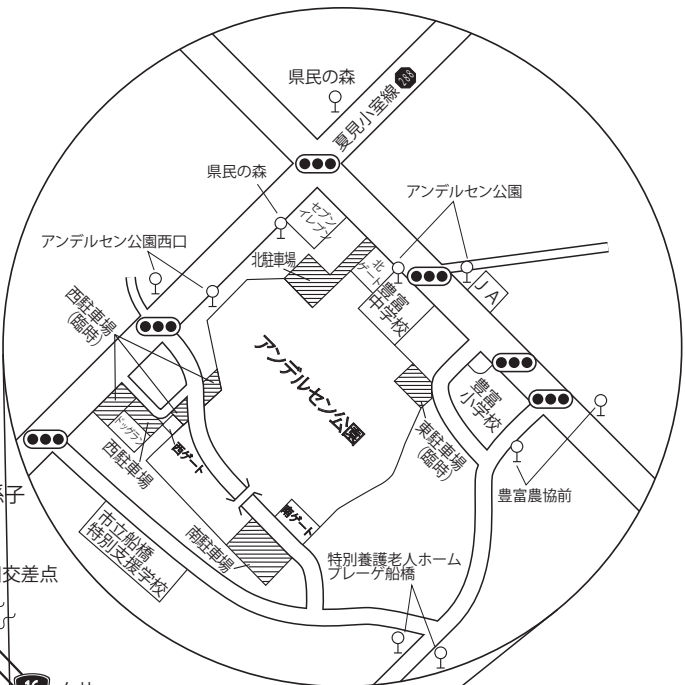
県民の森

夏見小室線 288

県民の森

セブンイレブン

アンデルセン公園

アンデルセン公園西口

北駐車場

北ゲート

豊富中学校

JA

西駐車場(臨時)

アンデルセン公園

豊富小学校

ドッグラン

西駐車場

西ゲート

東駐車場(臨時)

豊富農協前

子

市立船橋特別支援学校

南ゲート

南駐車場

特別養護老人ホームブレーケ船橋

交差点

16